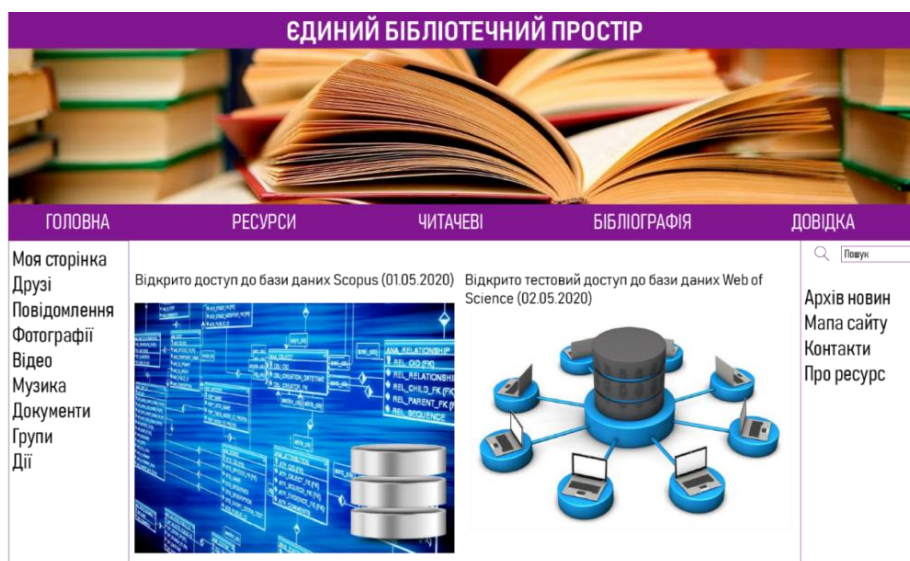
ЄДИНИЙ БІБЛІОТЕЧНИЙ ПРОСТІР

ГОЛОВНА РЕСУРСИ ЧИТАЧЕВІ БІБЛІОГРАФІЯ ДОВІДКА

Моя сторінка
Друзі
Повідомлення
Фотографії
Відео
Музика
Документи
Групи
Дії

Відкрито доступ до бази даних Scopus (01.05.2020)

Відкрито тестовий доступ до бази даних Web of Science (02.05.2020)

Пошук

Архів новин
Мапа сайту
Контакти
Про ресурс